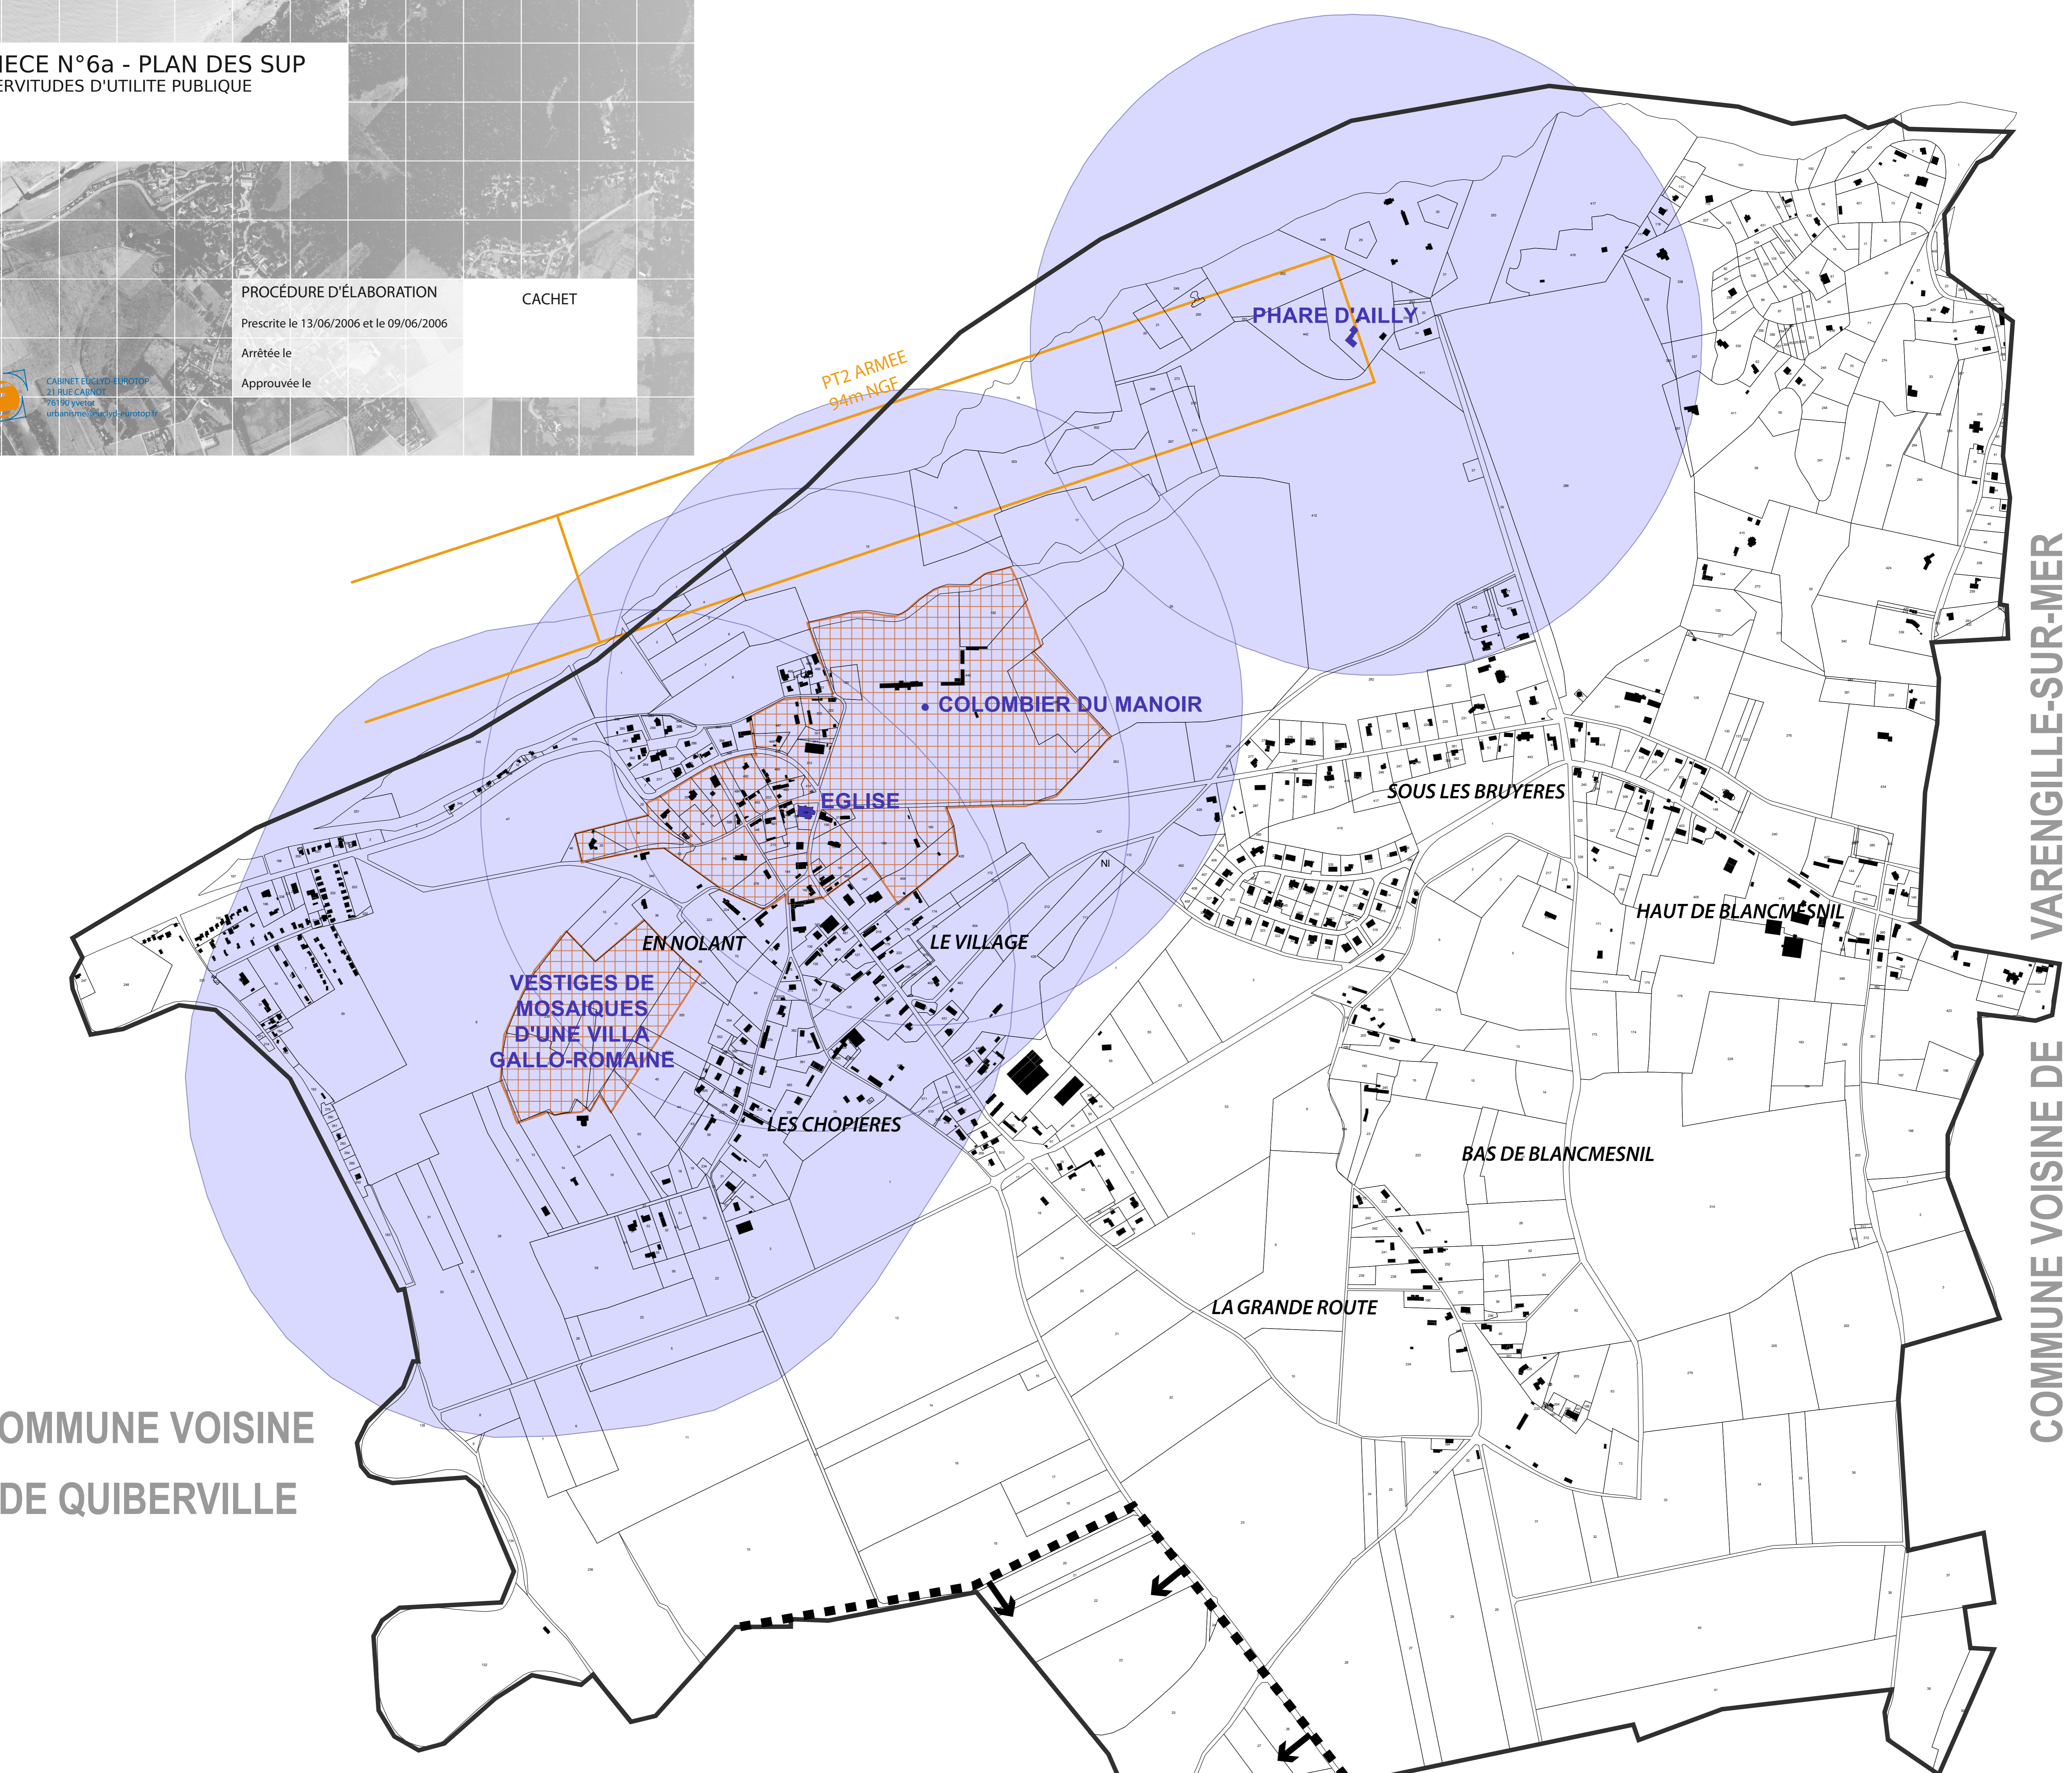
IECE N°6a - PLAN DES SUP
ERVITUDES D'UTILITE PUBLIQUE

PROCÉDURE D'ÉLABORATION

Prescrite le 13/06/2006 et le 09/06/2006

Arrêtée le

Approuvée le

CACHET

CABINET EUCLYD-EUROTOP
21 RUE CARNOT
76190 yvetot
urbanisme@euclyd-eurotop.fr

PT2 ARMEE
94m NGF

PHARE D'AILLY

COLOMBIER DU MANOIR

EGLISE

SOUS LES BRUYERES

HAUT DE BLANCMESNIL

EN NOLANT

LE VILLAGE

VESTIGES DE MOSAIQUES D'UNE VILLA GALLO-ROMAINE

LES CHOPIERES

BAS DE BLANCMESNIL

LA GRANDE ROUTE

NI

COMMUNE VOISINE DE VARENGILLE-SUR-MER

OMMUNE VOISINE
DE QUIBERVILLE